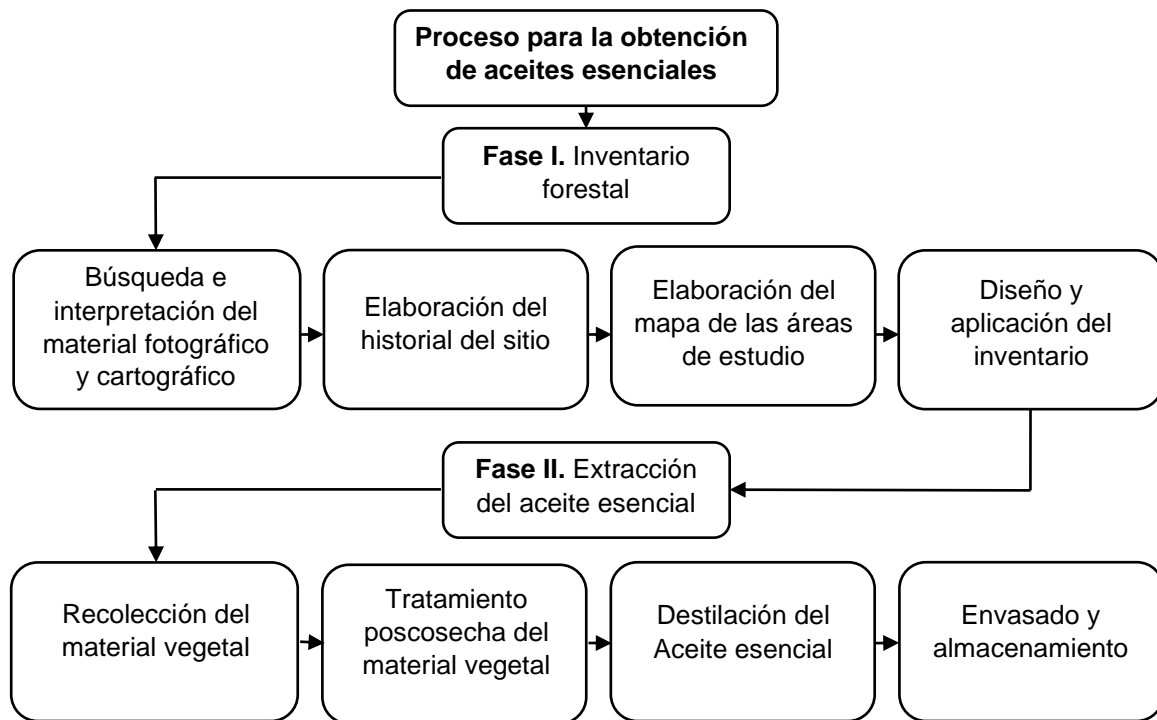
Proceso para la obtención de aceites esenciales

Fase I. Inventario forestal

Búsqueda e interpretación del material fotográfico y cartográfico

Elaboración del historial del sitio

Elaboración del mapa de las áreas de estudio

Diseño y aplicación del inventario

Fase II. Extracción del aceite esencial

Recolección del material vegetal

Tratamiento poscosecha del material vegetal

Destilación del Aceite esencial

Envasado y almacenamiento